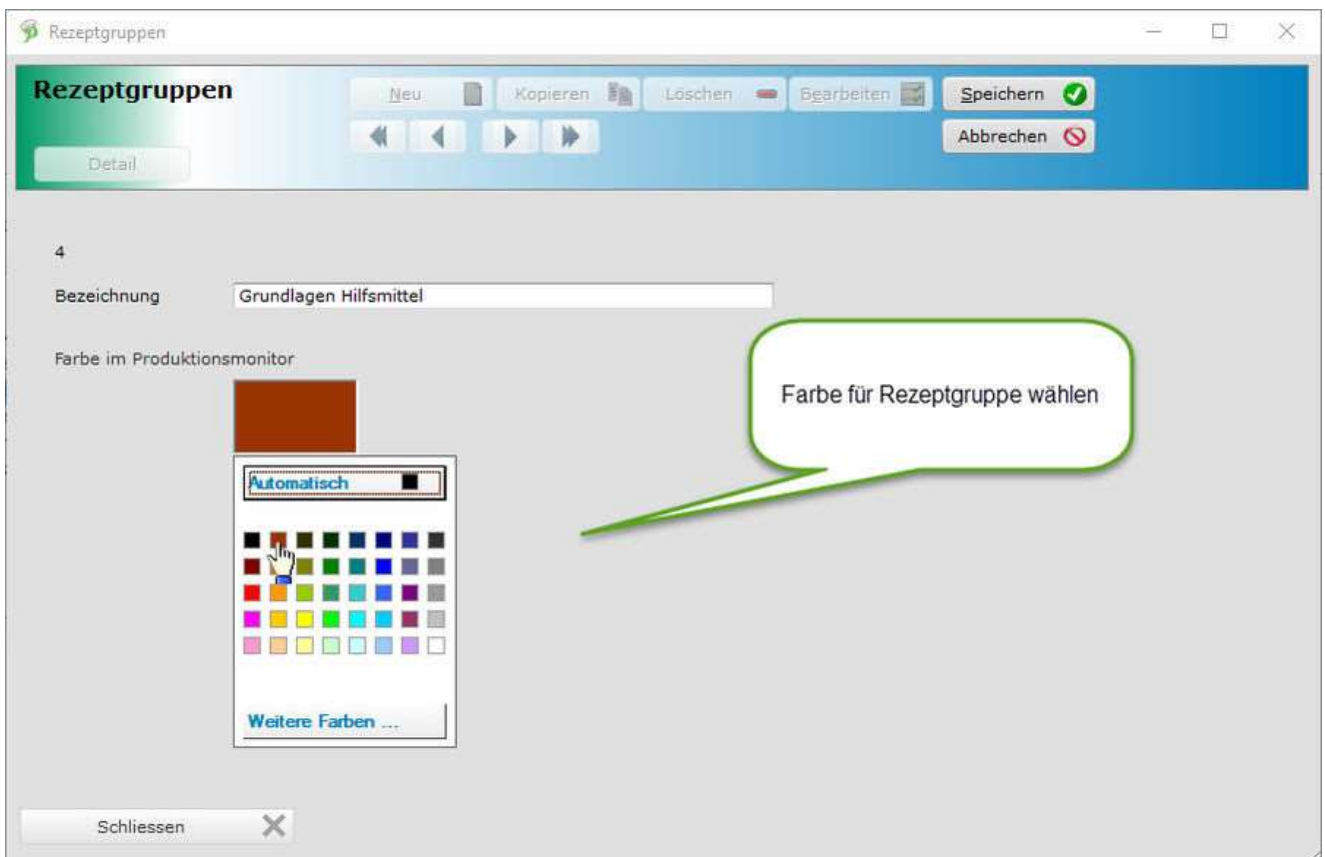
Rezeptgruppen

Rezeptgruppen

Neu Kopieren Löschen Bearbeiten Speichern

Abbrechen

Detail

4

Bezeichnung Grundlagen Hilfsmittel

Farbe im Produktionsmonitor

Farbe für Rezeptgruppe wählen

Automatisch

Weitere Farben ...

Schliessen